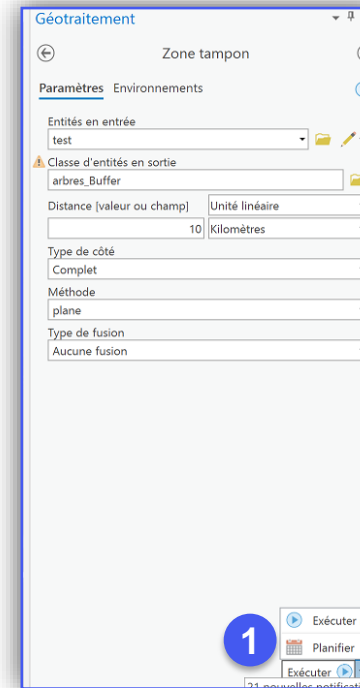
Géotraitement

Zone tampon

Paramètres Environnements

Entités en entrée
test

Classe d'entités en sortie
arbres_Buffer

Distance [valeur ou champ]
Unité linéaire
10
Kilomètres

Type de côté
Complet

Méthode
plane

Type de fusion
Aucune fusion

Exécuter
1
Planifier
Exécuter
21 nouvelles notificat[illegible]